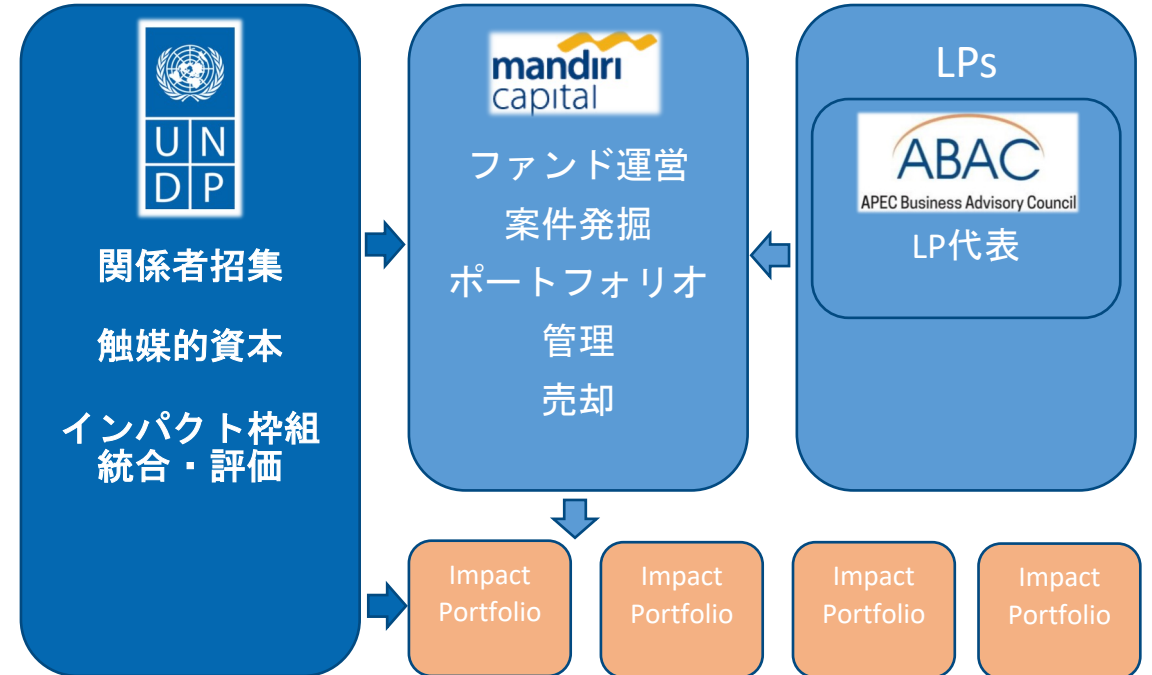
U N
D P

関係者招集

触媒的資本

インパクト枠組
統合・評価

mandiri
capital

ファンド運営
案件発掘
ポートフォリオ
管理
売却

LPs

ABAC
APEC Business Advisory Council

LP代表

Impact Portfolio

Impact Portfolio

Impact Portfolio

Impact Portfolio